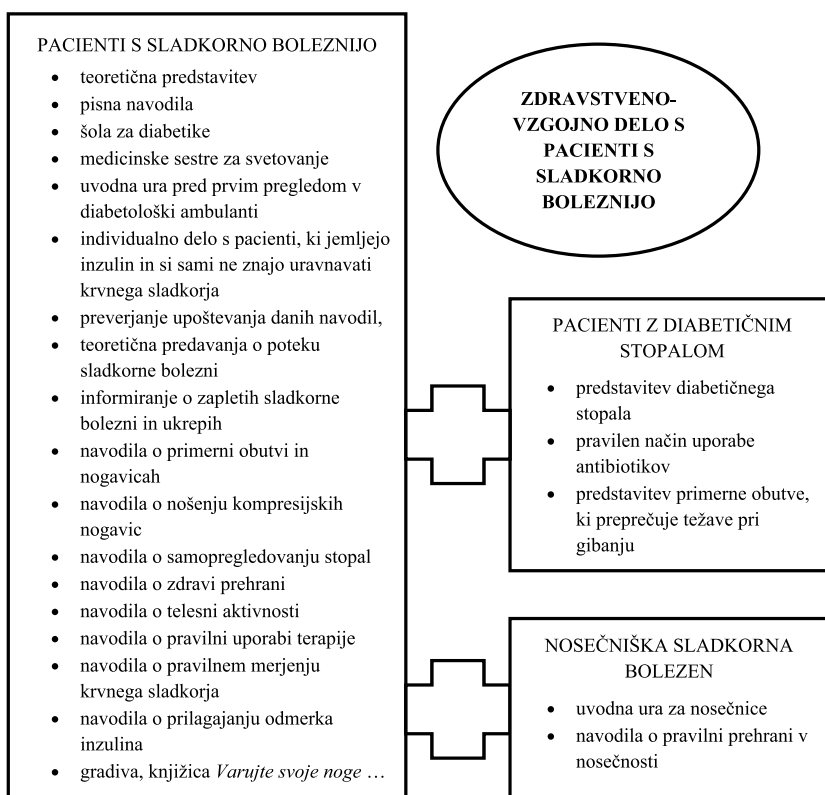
PACIENTI S SLADKORNO BOLEZNIJO

- teoretična predstavitev
- pisna navodila
- šola za diabetike
- medicinske sestre za svetovanje
- uvodna ura pred prvim pregledom v diabetološki ambulanti
- individualno delo s pacienti, ki jemljejo inzulin in si sami ne znajo uravnavati krvnega sladkorja
- preverjanje upoštevanja danih navodil,
- teoretična predavanja o poteku sladkorne bolezni
- informiranje o zapletih sladkorne bolezni in ukrepih
- navodila o primerni obutvi in nogavicah
- navodila o nošenju kompresijskih nogavic
- navodila o samopregledovanju stopal
- navodila o zdravi prehrani
- navodila o telesni aktivnosti
- navodila o pravilni uporabi terapije
- navodila o pravilnem merjenju krvnega sladkorja
- navodila o prilagajanju odmerka inzulina
- gradiva, knjižica *Varujte svoje noge* …

ZDRAVSTVENO-VZGOJNO DELO S PACIENTI S SLADKORNO BOLEZNIJO

PACIENTI Z DIABETIČNIM STOPALOM

- predstavitev diabetičnega stopala
- pravilen način uporabe antibiotikov
- predstavitev primerne obutve, ki preprečuje težave pri gibanju

NOSEČNIŠKA SLADKORNA BOLEZEN

- uvodna ura za nosečnice
- navodila o pravilni prehrani v nosečnosti